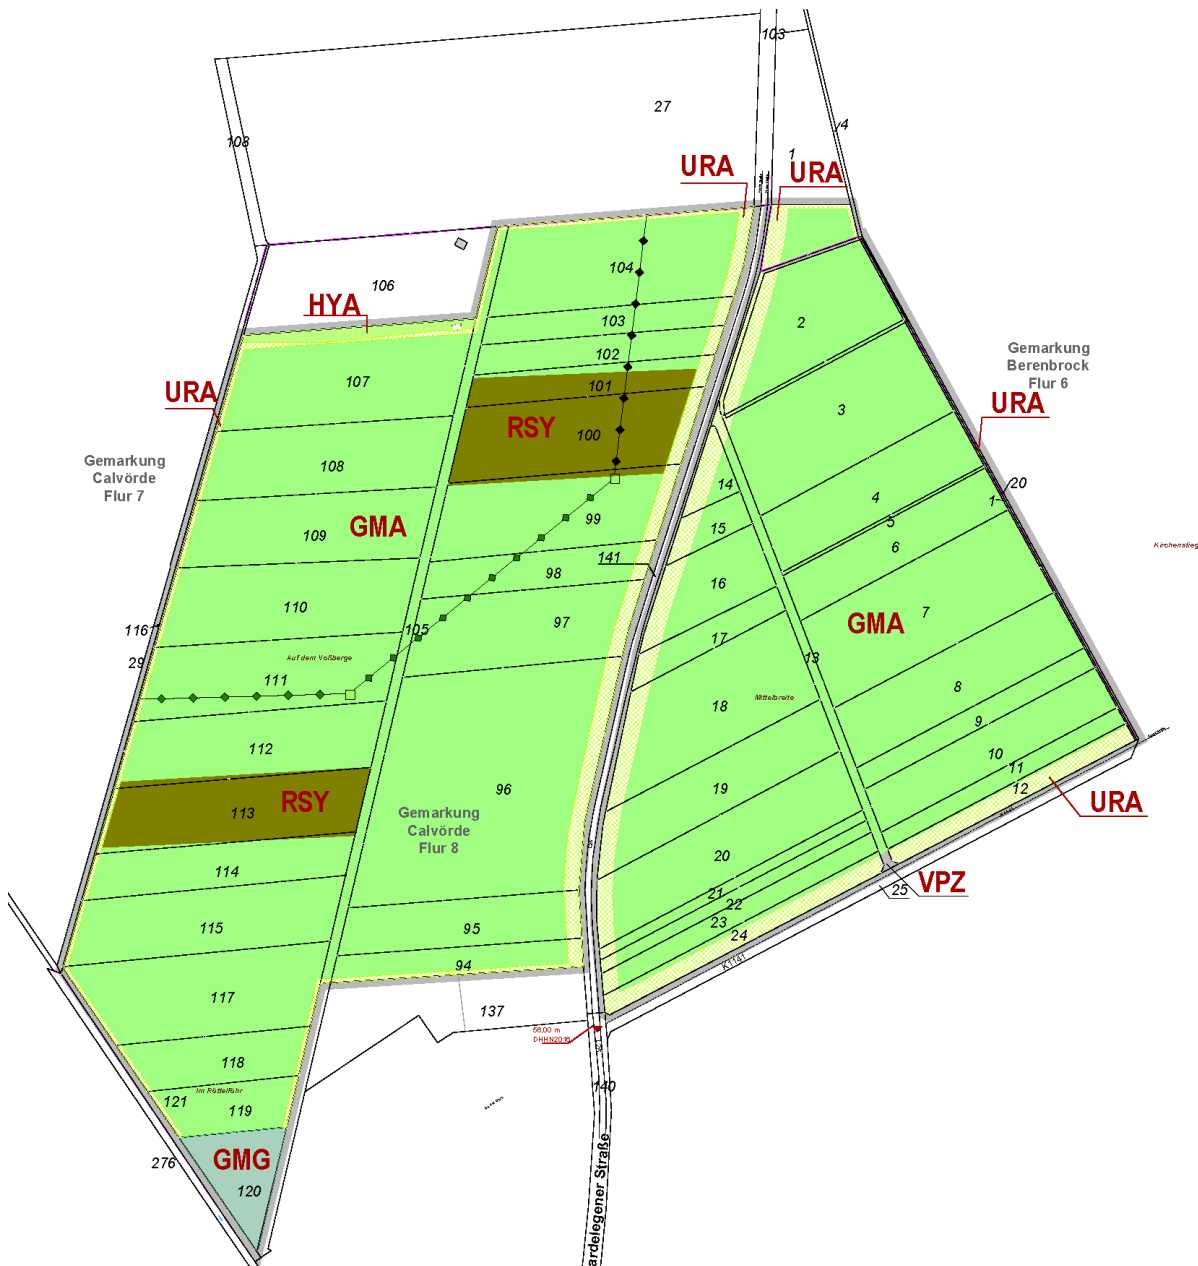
103
27
108
/4
1
URA
URA
104
106
HYA
103
102
URA
107
101
RSY
100
2
Gemarkung Berenbrock Flur 6
3
URA
Gemarkung Calvörde Flur 7
108
GMA
109
99
14
4
20
1
15
5
6
141
Kirchensteg
98
16
110
97
7
116
105
GMA
17
29
Auf dem Voßberge
13
111
Mittelbreite
18
8
112
9
10
96
11
RSY
19
113
12
URA
Gemarkung Calvörde Flur 8
20
114
VPZ
25
21
22
115
95
23
24
94
K1141
117
137
56,00 m
DHHN2016
118
140
Im Rottelführ
121
119
GMG
276
120
Gardelegener Straße